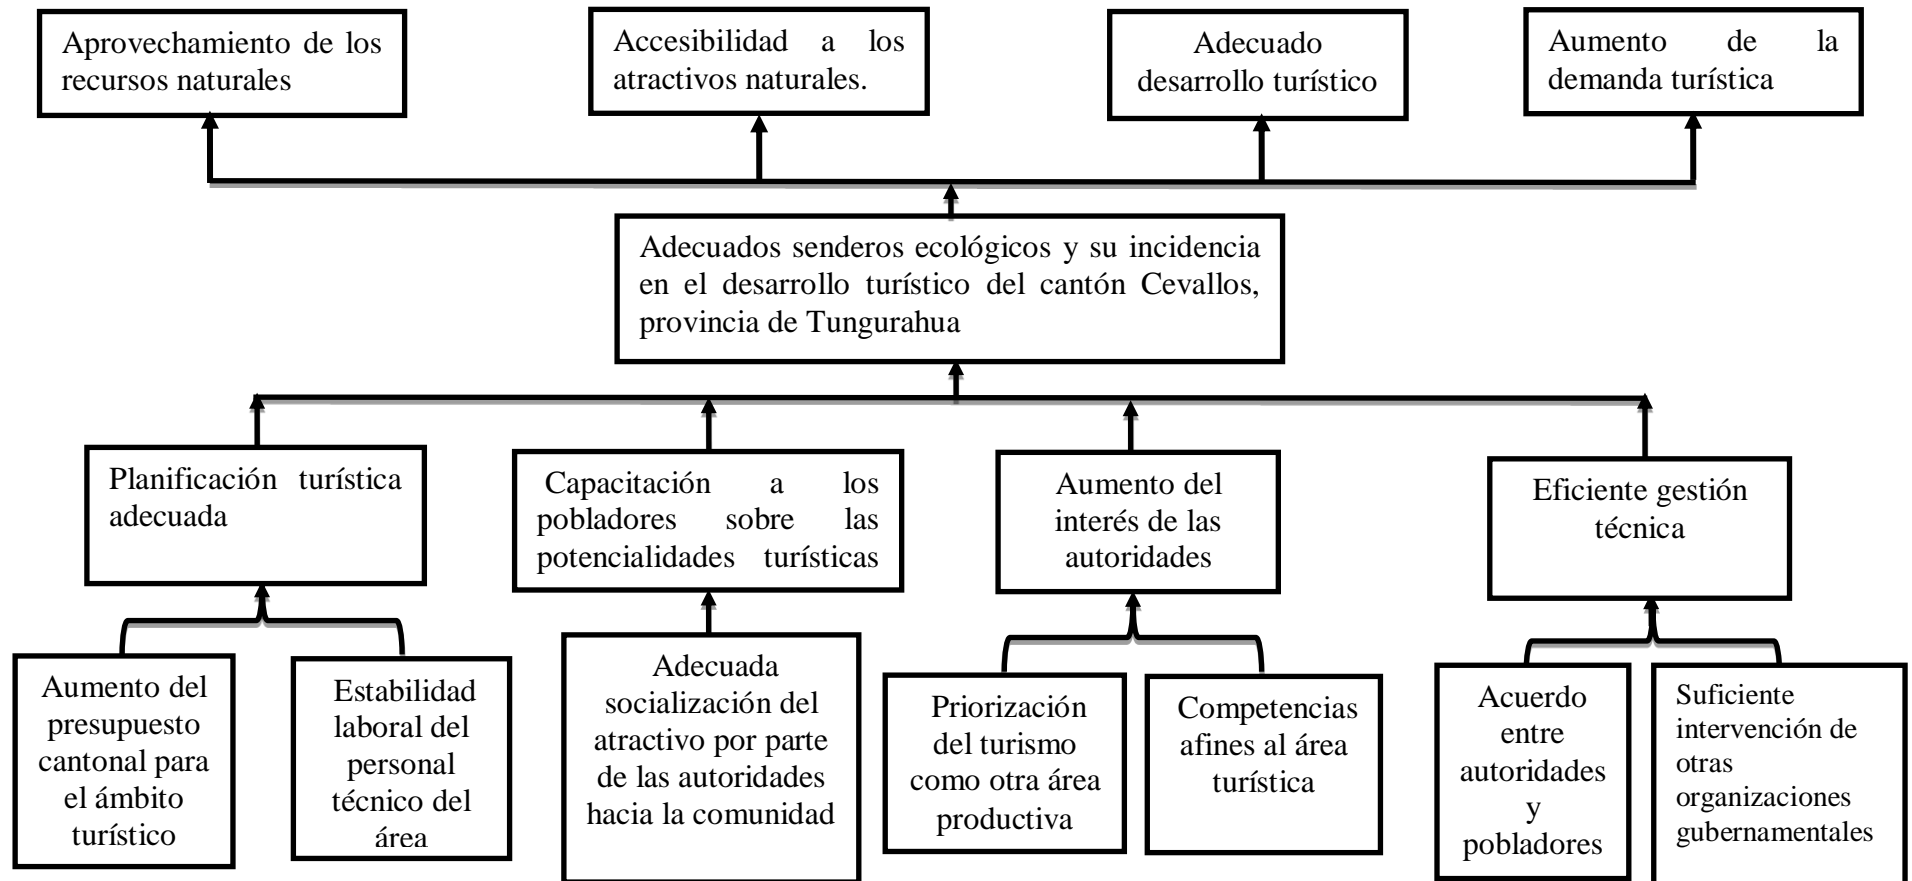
Aprovechamiento de los recursos naturales

Accesibilidad a los atractivos naturales.

Adecuado desarrollo turístico

Aumento de la demanda turística

Adecuados senderos ecológicos y su incidencia en el desarrollo turístico del cantón Cevallos, provincia de Tungurahua

Planificación turística adecuada

Capacitación a los pobladores sobre las potencialidades turísticas

Aumento del interés de las autoridades

Eficiente gestión técnica

Aumento del presupuesto cantonal para el ámbito turístico

Estabilidad laboral del personal técnico del área

Adecuada socialización del atractivo por parte de las autoridades hacia la comunidad

Priorización del turismo como otra área productiva

Competencias afines al área turística

Acuerdo entre autoridades y pobladores

Suficiente intervención de otras organizaciones gubernamentales